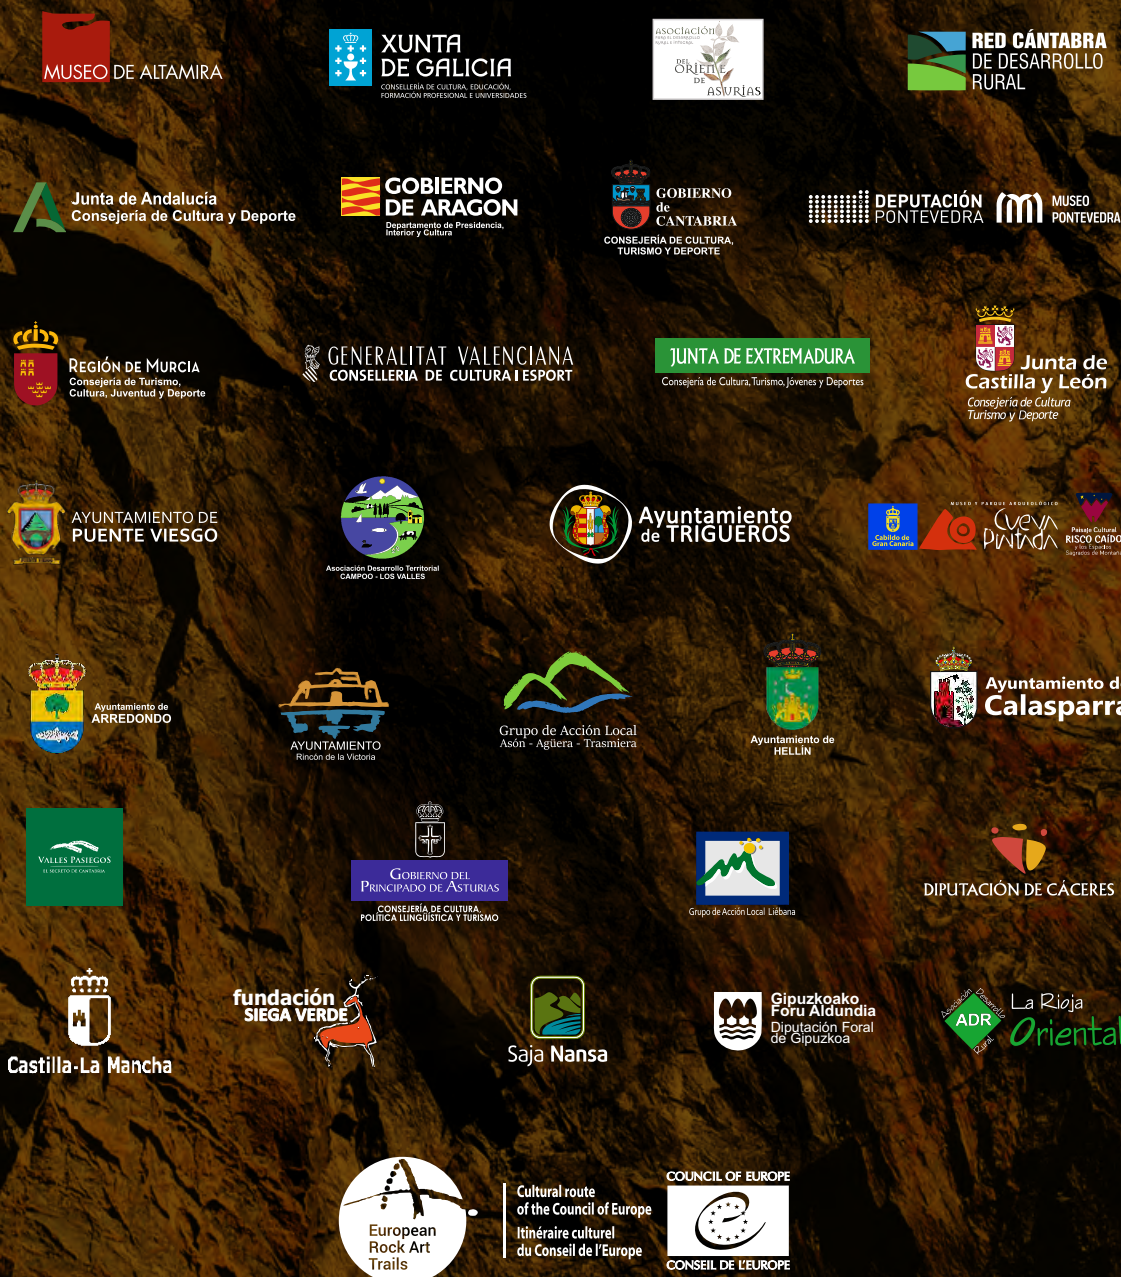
MUSEO DE ALTAMIRA

XUNTA DE GALICIA
CONSELLERÍA DE CULTURA, EDUCACIÓN, FORMACIÓN PROFESIONAL E UNIVERSIDADES

ASOCIACIÓN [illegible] DEL ORIENTE DE ASTURIAS

RED CÁNTABRA DE DESARROLLO RURAL

Junta de Andalucía
Consejería de Cultura y Deporte

GOBIERNO DE ARAGON
Departamento de Presidencia, Interior y Cultura

GOBIERNO de CANTABRIA
CONSEJERÍA DE CULTURA, TURISMO Y DEPORTE

DEPUTACIÓN PONTEVEDRA
MUSEO PONTEVEDRA

REGIÓN DE MURCIA
Consejería de Turismo, Cultura, Juventud y Deporte

GENERALITAT VALENCIANA
CONSELLERIA DE CULTURA I ESPORT

JUNTA DE EXTREMADURA
Consejería de Cultura, Turismo, Jóvenes y Deportes

Junta de Castilla y León
Consejería de Cultura Turismo y Deporte

AYUNTAMIENTO DE PUENTE VIESGO

Asociación Desarrollo Territorial CAMPOO - LOS VALLES

Ayuntamiento de TRIGUEROS

Cabildo de Gran Canaria
MUSEO Y PARQUE ARQUEOLÓGICO Cueva Pintada
Paisaje Cultural RISCO CAÍDO y los Espacios Sagrados de Montaña

Ayuntamiento de ARREDONDO

AYUNTAMIENTO
Rincón de la Victoria

Grupo de Acción Local
Asón - Agüera - Trasmiera

Ayuntamiento de HELLÍN

Ayuntamiento de Calasparra

VALLES PASIEGOS
EL SECRETO DE CANTABRIA

GOBIERNO DEL PRINCIPADO DE ASTURIAS
CONSEJERÍA DE CULTURA, POLÍTICA LLINGÜÍSTICA Y TURISMO

Grupo de Acción Local Liébana

DIPUTACIÓN DE CÁCERES

Castilla-La Mancha

fundación SIEGA VERDE

Saja Nansa

Gipuzkoako Foru Aldundia
Diputación Foral de Gipuzkoa

Asociación Desarrollo Rural ADR
La Rioja Oriental

European Rock Art Trails

Cultural route of the Council of Europe
Itinéraire culturel du Conseil de l'Europe

COUNCIL OF EUROPE
CONSEIL DE L'EUROPE